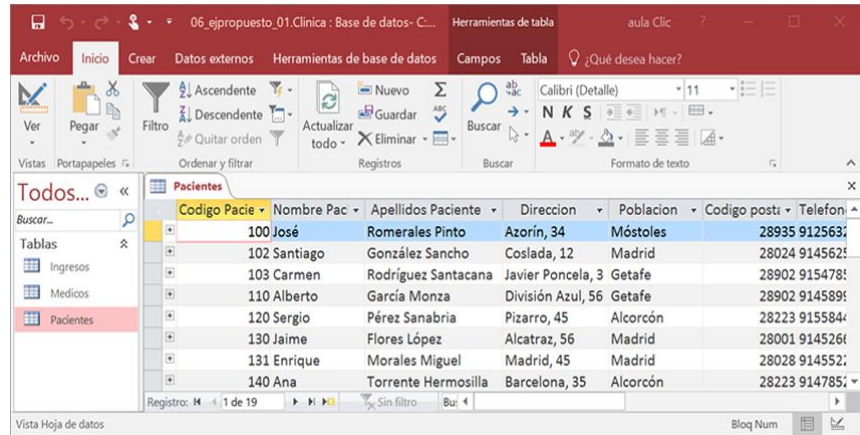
06_ejpropuesto_01.Clinica : Base de datos- C:... Herramientas de tabla aula Clic ?

Archivo Inicio Crear Datos externos Herramientas de base de datos Campos Tabla ¿Qué desea hacer?

Ver Pegar Filtro Ascendente Descendente Quitar orden Actualizar todo Nuevo Guardar Eliminar Buscar Calibri (Detalle) 11 N K S

Vistas Portapapeles Ordenar y filtrar Registros Buscar Formato de texto

Todos... «

Buscar...

Tablas

Ingresos

Medicos

Pacientes

Pacientes

| Codigo Pacie | Nombre Pac | Apellidos Paciente | Direccion | Poblacion | Codigo posta | Telefon |
|---|---|---|---|---|---|---|
| 100 | José | Romerales Pinto | Azorín, 34 | Móstoles | 28935 | 912563 |
| 102 | Santiago | González Sancho | Coslada, 12 | Madrid | 28024 | 914562 |
| 103 | Carmen | Rodríguez Santacana | Javier Poncela, 3 | Getafe | 28902 | 915478 |
| 110 | Alberto | García Monza | División Azul, 56 | Getafe | 28902 | 914589 |
| 120 | Sergio | Pérez Sanabria | Pizarro, 45 | Alcorcón | 28223 | 915584 |
| 130 | Jaime | Flores López | Alcatraz, 56 | Madrid | 28001 | 914526 |
| 131 | Enrique | Morales Miguel | Madrid, 45 | Madrid | 28028 | 914552 |
| 140 | Ana | Torrente Hermosilla | Barcelona, 35 | Alcorcón | 28223 | 914785 |

Registro: 1 de 19 Sin filtro Bu:

Vista Hoja de datos Bloq Num